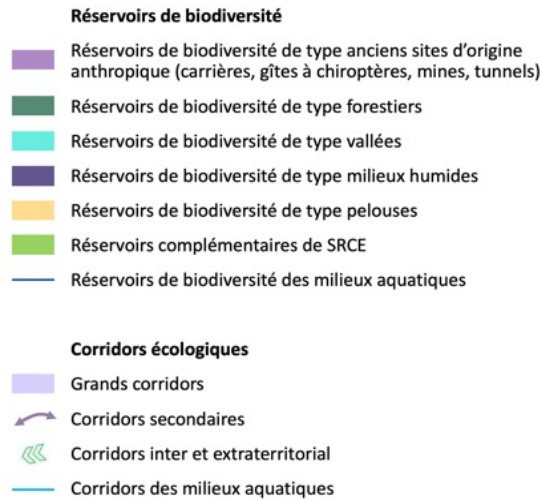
Réservoirs de biodiversité

Réservoirs de biodiversité de type anciens sites d'origine anthropique (carrières, gîtes à chiroptères, mines, tunnels)

Réservoirs de biodiversité de type forestiers

Réservoirs de biodiversité de type vallées

Réservoirs de biodiversité de type milieux humides

Réservoirs de biodiversité de type pelouses

Réservoirs complémentaires de SRCE

Réservoirs de biodiversité des milieux aquatiques

Corridors écologiques

Grands corridors

Corridors secondaires

Corridors inter et extraterritorial

Corridors des milieux aquatiques